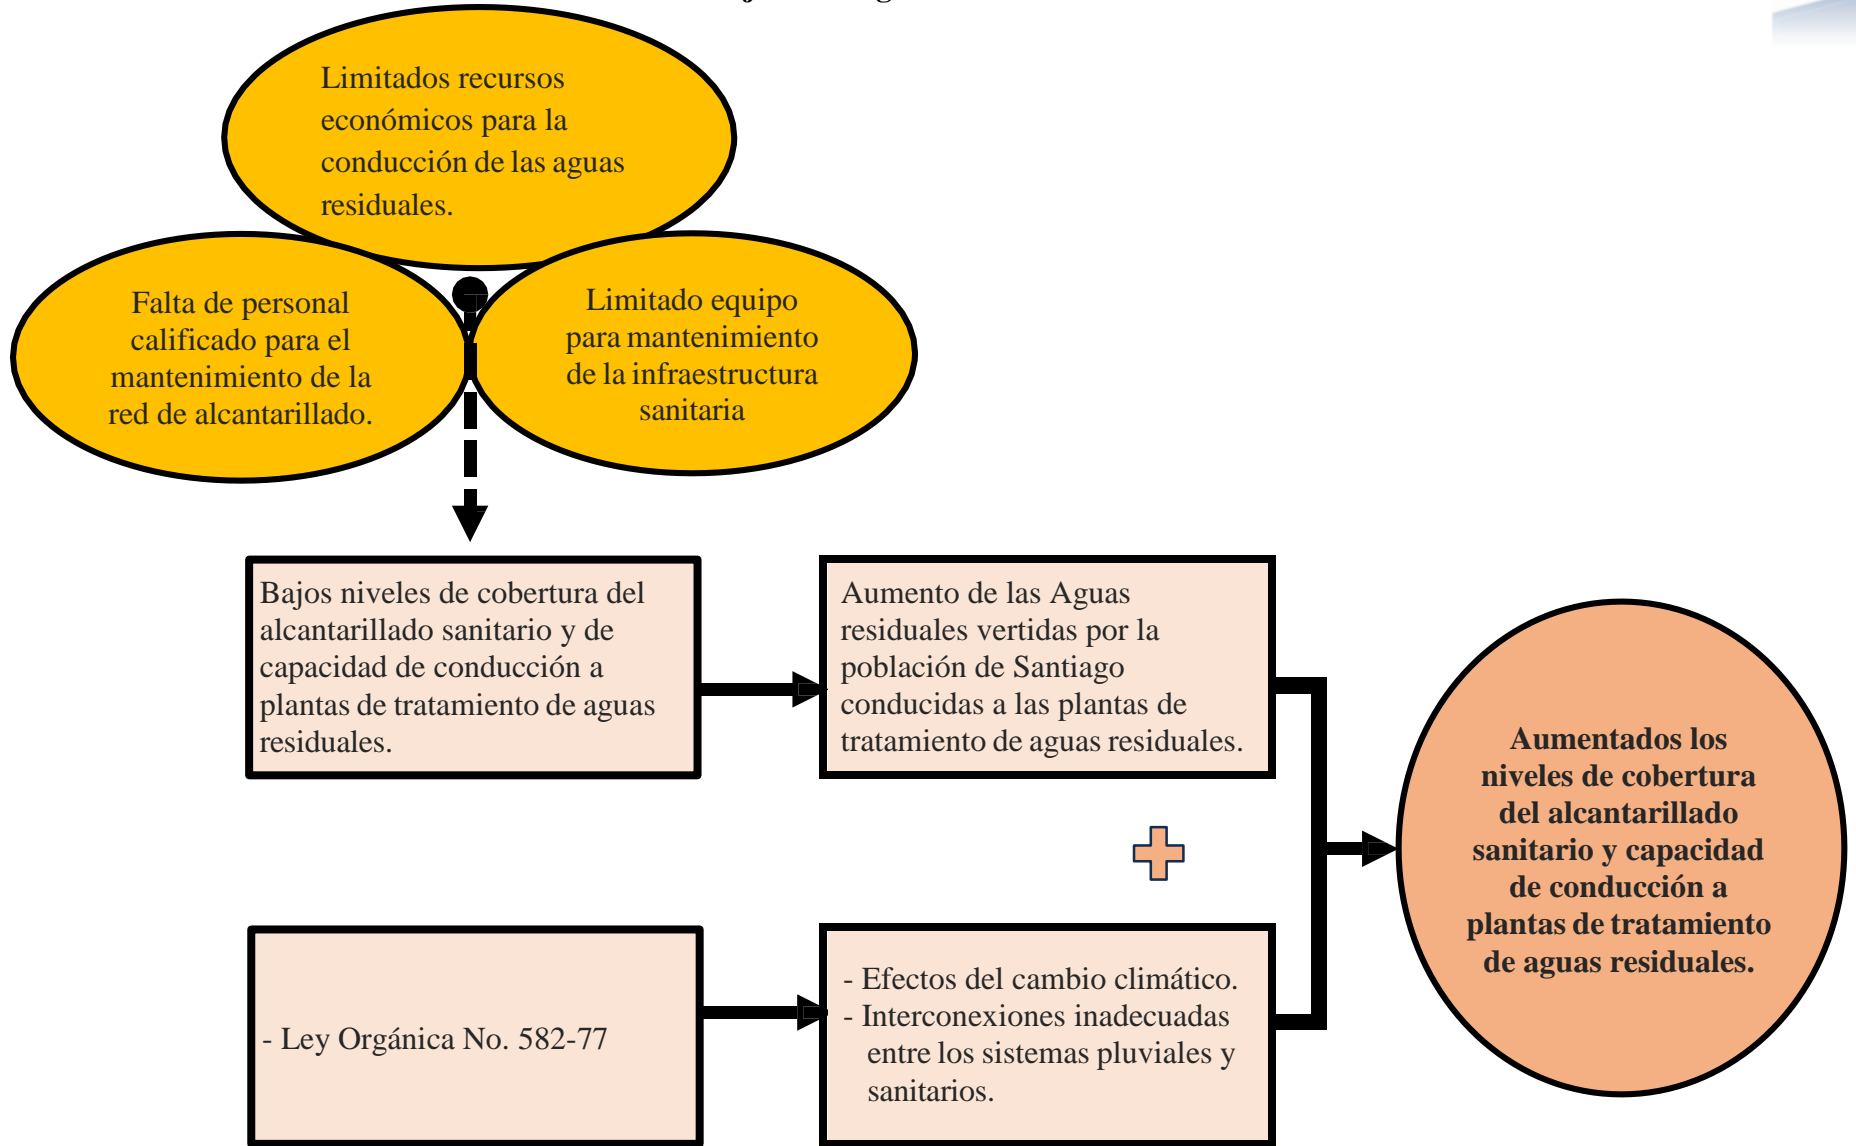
Limitados recursos económicos para la conducción de las aguas residuales.

Falta de personal calificado para el mantenimiento de la red de alcantarillado.

Limitado equipo para mantenimiento de la infraestructura sanitaria

Bajos niveles de cobertura del alcantarillado sanitario y de capacidad de conducción a plantas de tratamiento de aguas residuales.

Aumento de las Aguas residuales vertidas por la población de Santiago conducidas a las plantas de tratamiento de aguas residuales.

Aumentados los niveles de cobertura del alcantarillado sanitario y capacidad de conducción a plantas de tratamiento de aguas residuales.

- Ley Orgánica No. 582-77

- Efectos del cambio climático.
- Interconexiones inadecuadas entre los sistemas pluviales y sanitarios.